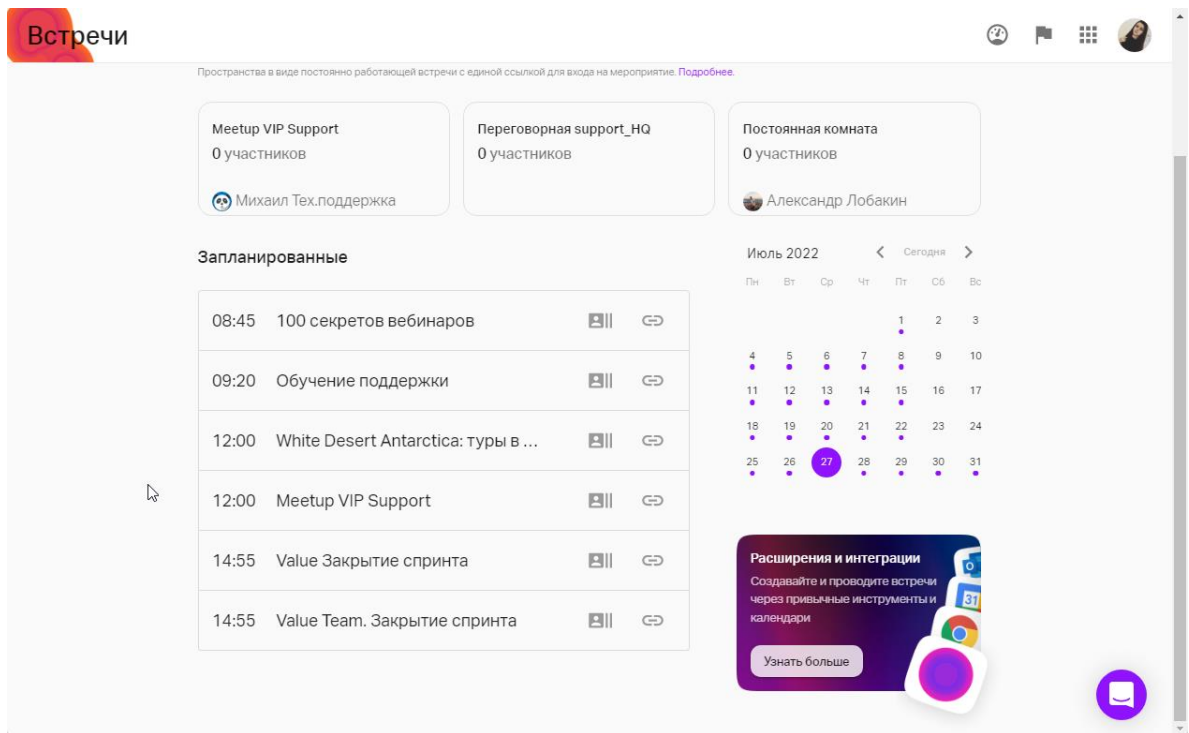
Встречи

Пространства в виде постоянно работающей встречи с единой ссылкой для входа на мероприятие. Подробнее.

Meetup VIP Support
0 участников
Михаил Тех.поддержка

Переговорная support_HQ
0 участников

Постоянная комната
0 участников
Александр Лобакин

Запланированные

| | |
|---|---|
| 08:45 | 100 секретов вебинаров |
| 09:20 | Обучение поддержки |
| 12:00 | White Desert Antarctica: туры в ... |
| 12:00 | Meetup VIP Support |
| 14:55 | Value Закрытие спринта |
| 14:55 | Value Team. Закрытие спринта |

Июль 2022 Сегодня

| Пн | Вт | Ср | Чт | Пт | Сб | Вс |
|---|---|---|---|---|---|---|
| | | | | 1 | 2 | 3 |
| 4 | 5 | 6 | 7 | 8 | 9 | 10 |
| 11 | 12 | 13 | 14 | 15 | 16 | 17 |
| 18 | 19 | 20 | 21 | 22 | 23 | 24 |
| 25 | 26 | 27 | 28 | 29 | 30 | 31 |

Расширения и интеграции
Создавайте и проводите встречи через привычные инструменты и календари
Узнать больше